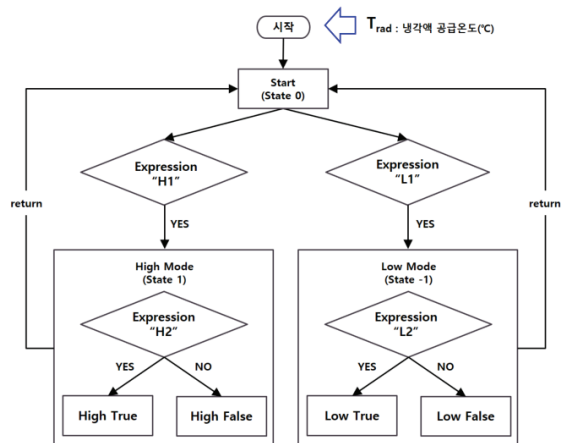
시작

$T_{rad}$ : 냉각액 공급온도(℃)

Start
(State 0)

Expression
"H1"

Expression
"L1"

return

return

YES

YES

High Mode
(State 1)

Low Mode
(State -1)

Expression
"H2"

Expression
"L2"

YES

NO

YES

NO

High True

High False

Low True

Low False